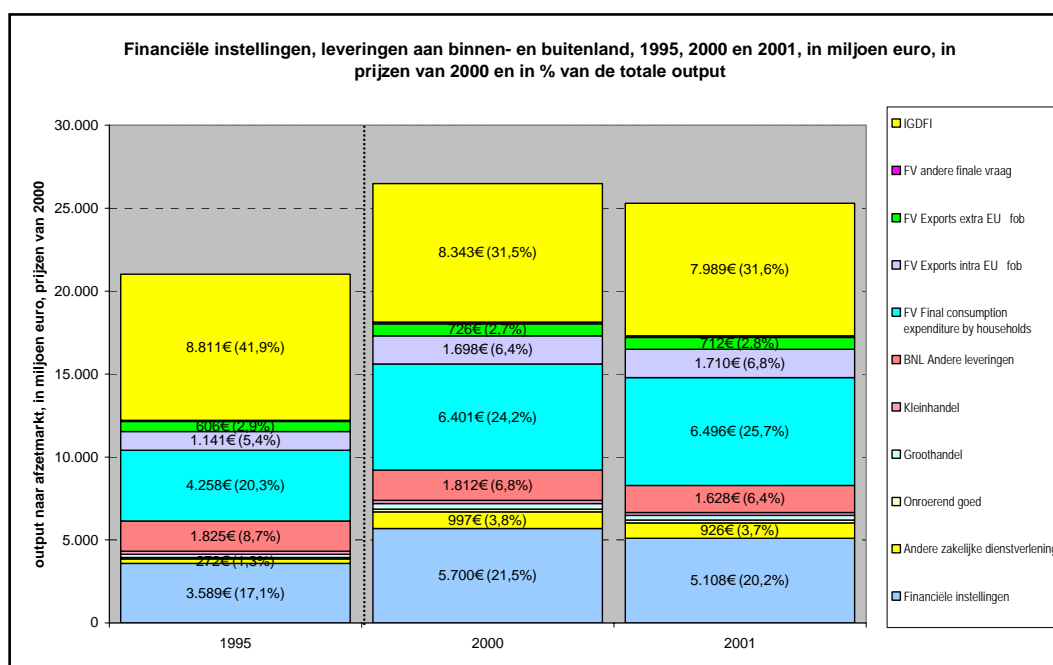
Financiële instellingen, leveringen aan binnen- en buitenland, 1995, 2000 en 2001, in miljoen euro, in prijzen van 2000 en in % van de totale output

output naar afzetmarkt, in miljoen euro, prijzen van 2000

30.000
25.000
20.000
15.000
10.000
5.000
0

8.811€ (41,9%)
606€ (2,9%)
1.141€ (5,4%)
4.258€ (20,3%)
1.825€ (8,7%)
272€ (1,3%)
3.589€ (17,1%)

8.343€ (31,5%)
726€ (2,7%)
1.698€ (6,4%)
6.401€ (24,2%)
1.812€ (6,8%)
997€ (3,8%)
5.700€ (21,5%)

7.989€ (31,6%)
712€ (2,8%)
1.710€ (6,8%)
6.496€ (25,7%)
1.628€ (6,4%)
926€ (3,7%)
5.108€ (20,2%)

1995
2000
2001

IGDFI
FV andere finale vraag
FV Exports extra EU fob
FV Exports intra EU fob
FV Final consumption expenditure by households
BNL Andere leveringen
Kleinhandel
Groothandel
Onroerend goed
Andere zakelijke dienstverlening
Financiële instellingen